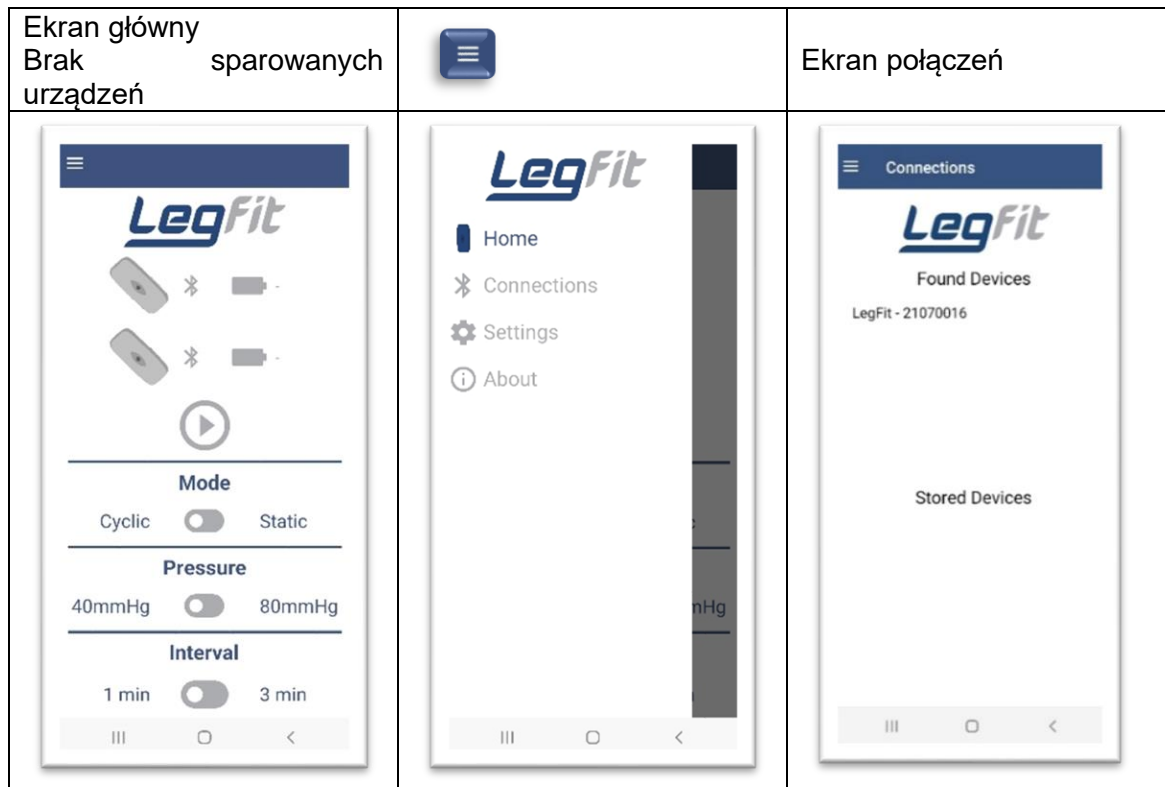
| Ekran główny Brak sparowanych urządzeń | | Ekran połączeń |
|---|---|---|
| LegFit<br>-<br>-<br>Mode<br>Cyclic Static<br>Pressure<br>40mmHg 80mmHg<br>Interval<br>1 min 3 min | LegFit<br>Home<br>Connections<br>Settings<br>About<br>mHg | Connections<br>LegFit<br>Found Devices<br>LegFit - 21070016<br>Stored Devices |